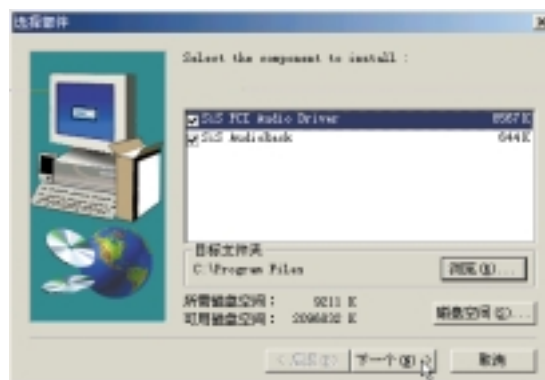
选择组件

Select the component to install :

SiS PCI Audio Driver 8567 K
SiS AudioRack 644 K

目标文件夹
C:\Program Files

浏览(R)...

所需磁盘空间： 9211 K
可用磁盘空间： 2096832 K

磁盘空间(S)...

< 后退(B)
下一个(N) >
取消